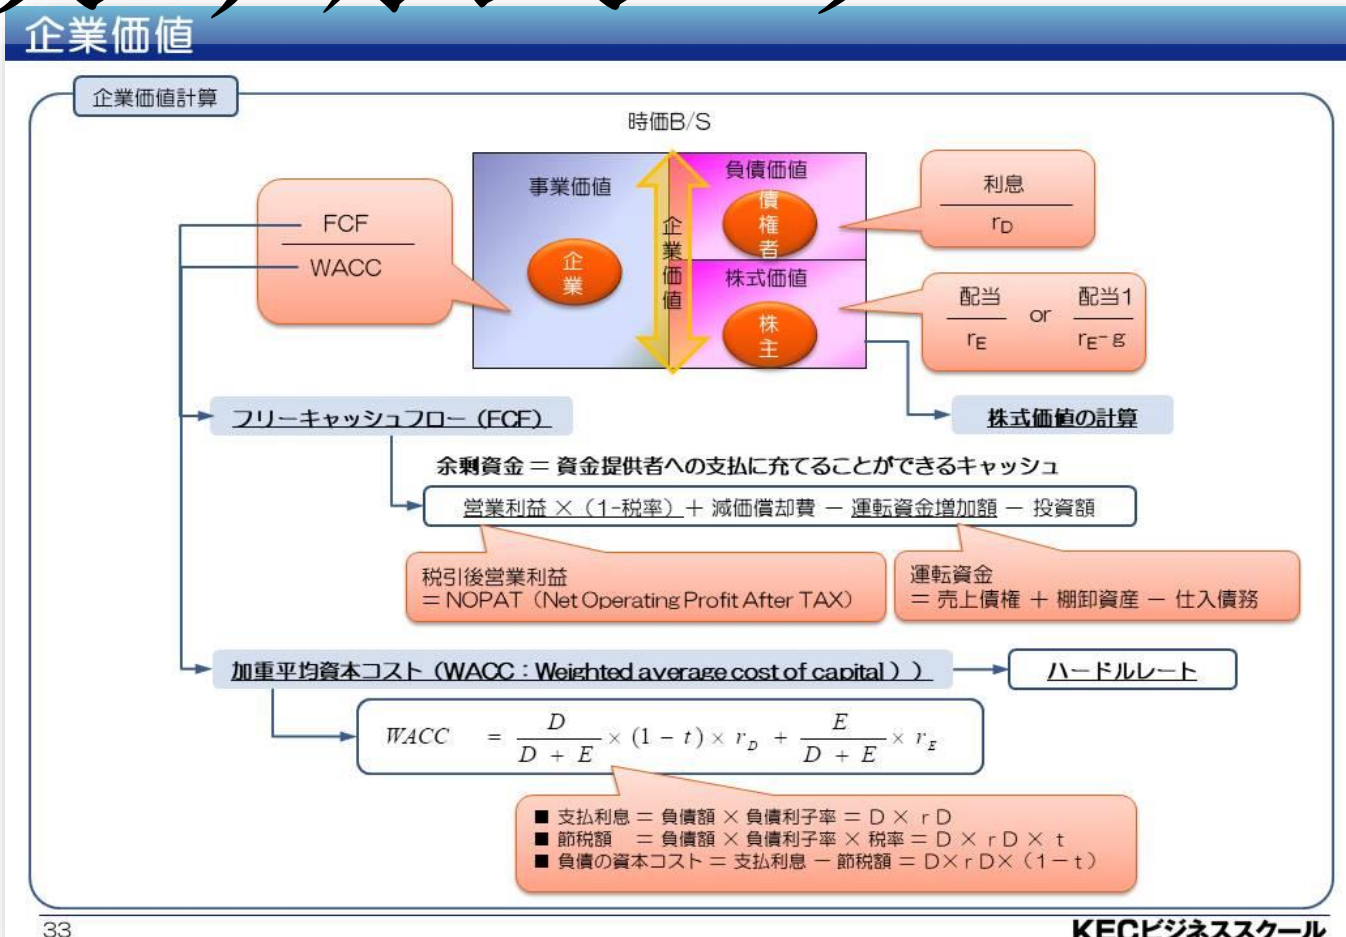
企業価値

企業価値計算

時価B/S

事業価値

企
業

企
業
価
値

負債価値

債
権
者

株式価値

株
主

FCF
WACC

利息
$r_D$

配当
$r_E$
or
配当1
$r_E - g$

フリーキャッシュフロー（FCF）

株式価値の計算

余剰資金 ＝ 資金提供者への支払に充てることができるキャッシュ

営業利益 ×（1-税率）＋ 減価償却費 － 運転資金増加額 － 投資額

税引後営業利益
＝NOPAT（Net Operating Profit After TAX）

運転資金
＝ 売上債権 ＋ 棚卸資産 － 仕入債務

加重平均資本コスト（WACC：Weighted average cost of capital））

ハードルレート

$WACC = \frac{D}{D+E} \times (1-t) \times r_D + \frac{E}{D+E} \times r_E$

■ 支払利息 ＝ 負債額 × 負債利子率 ＝ D × r D
■ 節税額 ＝ 負債額 × 負債利子率 × 税率 ＝ D × r D × t
■ 負債の資本コスト ＝ 支払利息 － 節税額 ＝ D×r D×（1－t）

33

KECビジネススクール